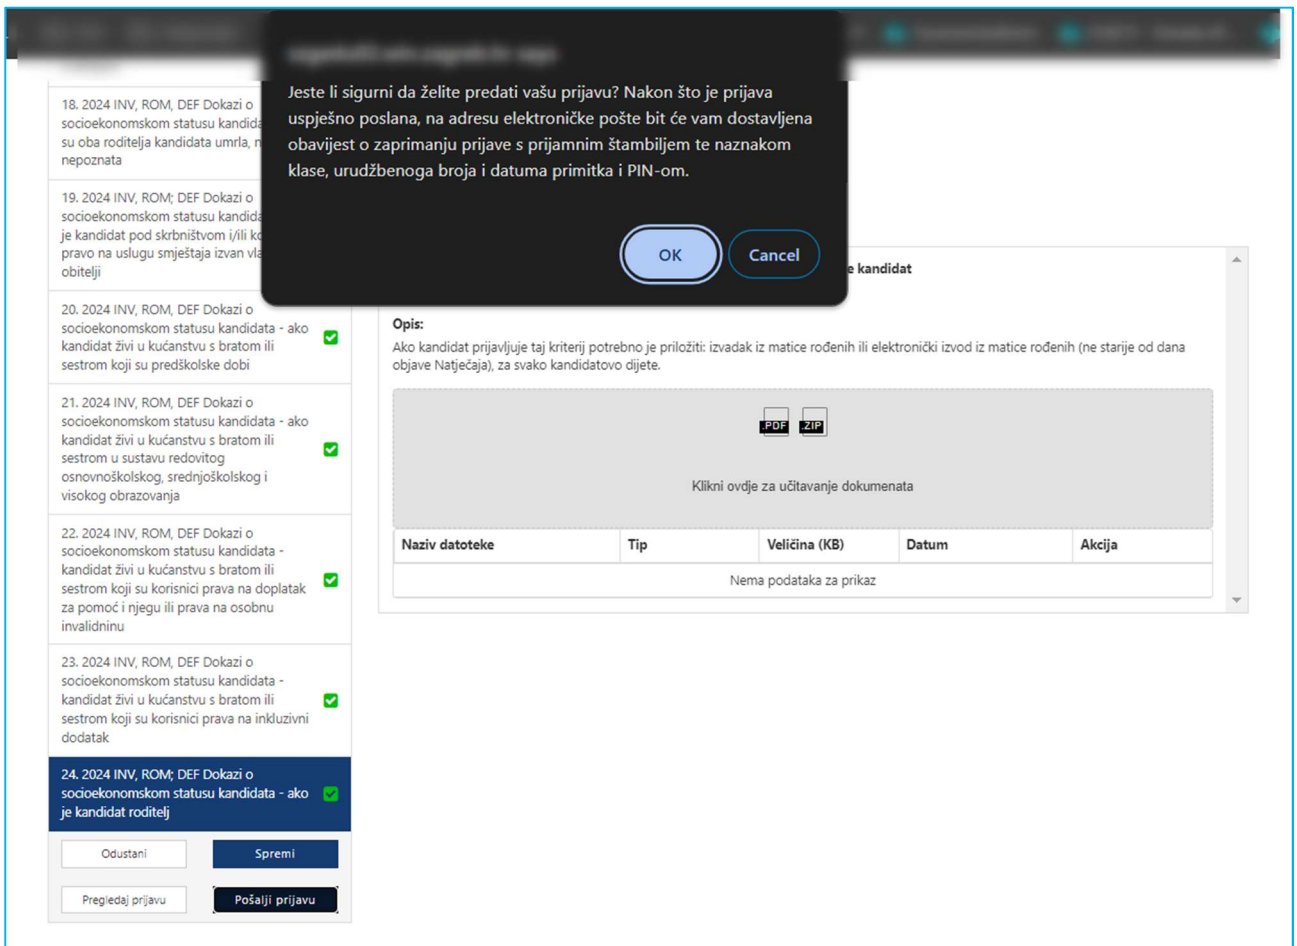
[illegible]

Jeste li sigurni da želite predati vašu prijavu? Nakon što je prijava uspješno poslana, na adresu elektroničke pošte bit će vam dostavljena obavijest o zaprimanju prijave s prijamnim štambiljem te naznakom klase, urudžbenoga broja i datuma primitka i PIN-om.

OK

Cancel

18. 2024 INV, ROM, DEF Dokazi o socioekonomskom statusu kandida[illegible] su oba roditelja kandidata umrla, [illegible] nepoznata

19. 2024 INV, ROM; DEF Dokazi o socioekonomskom statusu kandida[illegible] je kandidat pod skrbništvom i/ili k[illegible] pravo na uslugu smještaja izvan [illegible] obitelji

20. 2024 INV, ROM, DEF Dokazi o socioekonomskom statusu kandidata - ako kandidat živi u kućanstvu s bratom ili sestrom koji su predškolske dobi

21. 2024 INV, ROM, DEF Dokazi o socioekonomskom statusu kandidata - ako kandidat živi u kućanstvu s bratom ili sestrom u sustavu redovitog osnovnoškolskog, srednjoškolskog i visokog obrazovanja

22. 2024 INV, ROM, DEF Dokazi o socioekonomskom statusu kandidata - kandidat živi u kućanstvu s bratom ili sestrom koji su korisnici prava na doplatak za pomoć i njegu ili prava na osobnu invalidninu

23. 2024 INV, ROM, DEF Dokazi o socioekonomskom statusu kandidata - kandidat živi u kućanstvu s bratom ili sestrom koji su korisnici prava na inkluzivni dodatak

24. 2024 INV, ROM; DEF Dokazi o socioekonomskom statusu kandidata - ako je kandidat roditelj

Odustani
Spremi
Pregledaj prijavu
Pošalji prijavu

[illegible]e kandidat

Opis:
Ako kandidat prijavljuje taj kriterij potrebno je priložiti: izvadak iz matice rođenih ili elektronički izvod iz matice rođenih (ne starije od dana objave Natječaja), za svako kandidatovo dijete.

.PDF .ZIP

Klikni ovdje za učitavanje dokumenata

| Naziv datoteke | Tip | Veličina (KB) | Datum | Akcija |
|---|---|---|---|---|
| Nema podataka za prikaz | | | | |